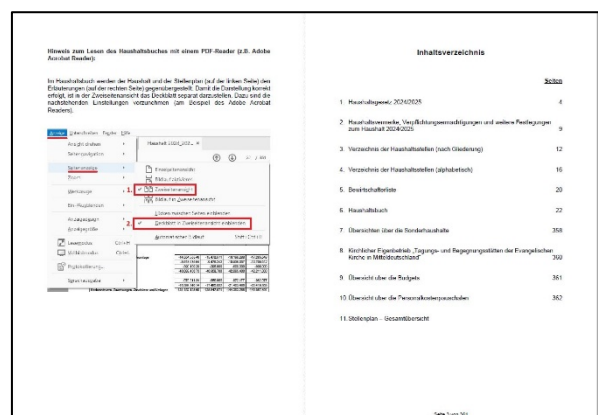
Hinweis zum Lesen des Haushaltsbuches mit einem PDF-Reader (z.B. Adobe Acrobat Reader):

Im Haushaltsbuch werden der Haushalt und der Stellenplan (auf der linken Seite) den Erläuterungen (auf der rechten Seite) gegenübergestellt. Damit die Darstellung korrekt erfolgt, ist in der Zweiseitenansicht das Deckblatt separat darzustellen. Dazu sind die nachstehenden Einstellungen vorzunehmen (am Beispiel des Adobe Acrobat Readers).

Anzeige Unterschreiben Fenster Hilfe

Ansicht drehen
Seitennavigation
Seitenanzeige
Zoom
Werkzeuge
Ein-/Ausblenden
Anzeigemodus
Lesehilfe
Lesemodus Strg+H
Vollbildmodus Strg+L
Sprachausgabe

Haushalt 2024_2025_... ×

Einzelseitenansicht
Bildlauf aktivieren
1. Zweiseitenansicht
Bildlauf in Zweiseitenansicht
Lücken zwischen Seiten einblenden
2. Deckblatt in Zweiseitenansicht einblenden
Automatischer Bildlauf Umschalt+Strg+H

Inhaltsverzeichnis

Seiten

1. Haushaltsgesetz 2024/2025 4

2. Haushaltsvermerke, Verpflichtungsermächtigungen und weitere Festlegungen zum Haushalt 2024/2025 9

3. Verzeichnis der Haushaltsstellen (nach Gliederung) 12

4. Verzeichnis der Haushaltsstellen (alphabetisch) 16

5. Bewirtschafterliste 20

6. Haushaltsbuch 22

7. Übersichten über die Sonderhaushalte 358

8. Kirchlicher Eigenbetrieb „Tagungs- und Begegnungsstätten der Evangelischen Kirche in Mitteldeutschland“ 360

9. Übersicht über die Budgets 361

10. Übersicht über die Personalkostenpauschalen 362

11. Stellenplan – Gesamtübersicht

Seite 3 von 361